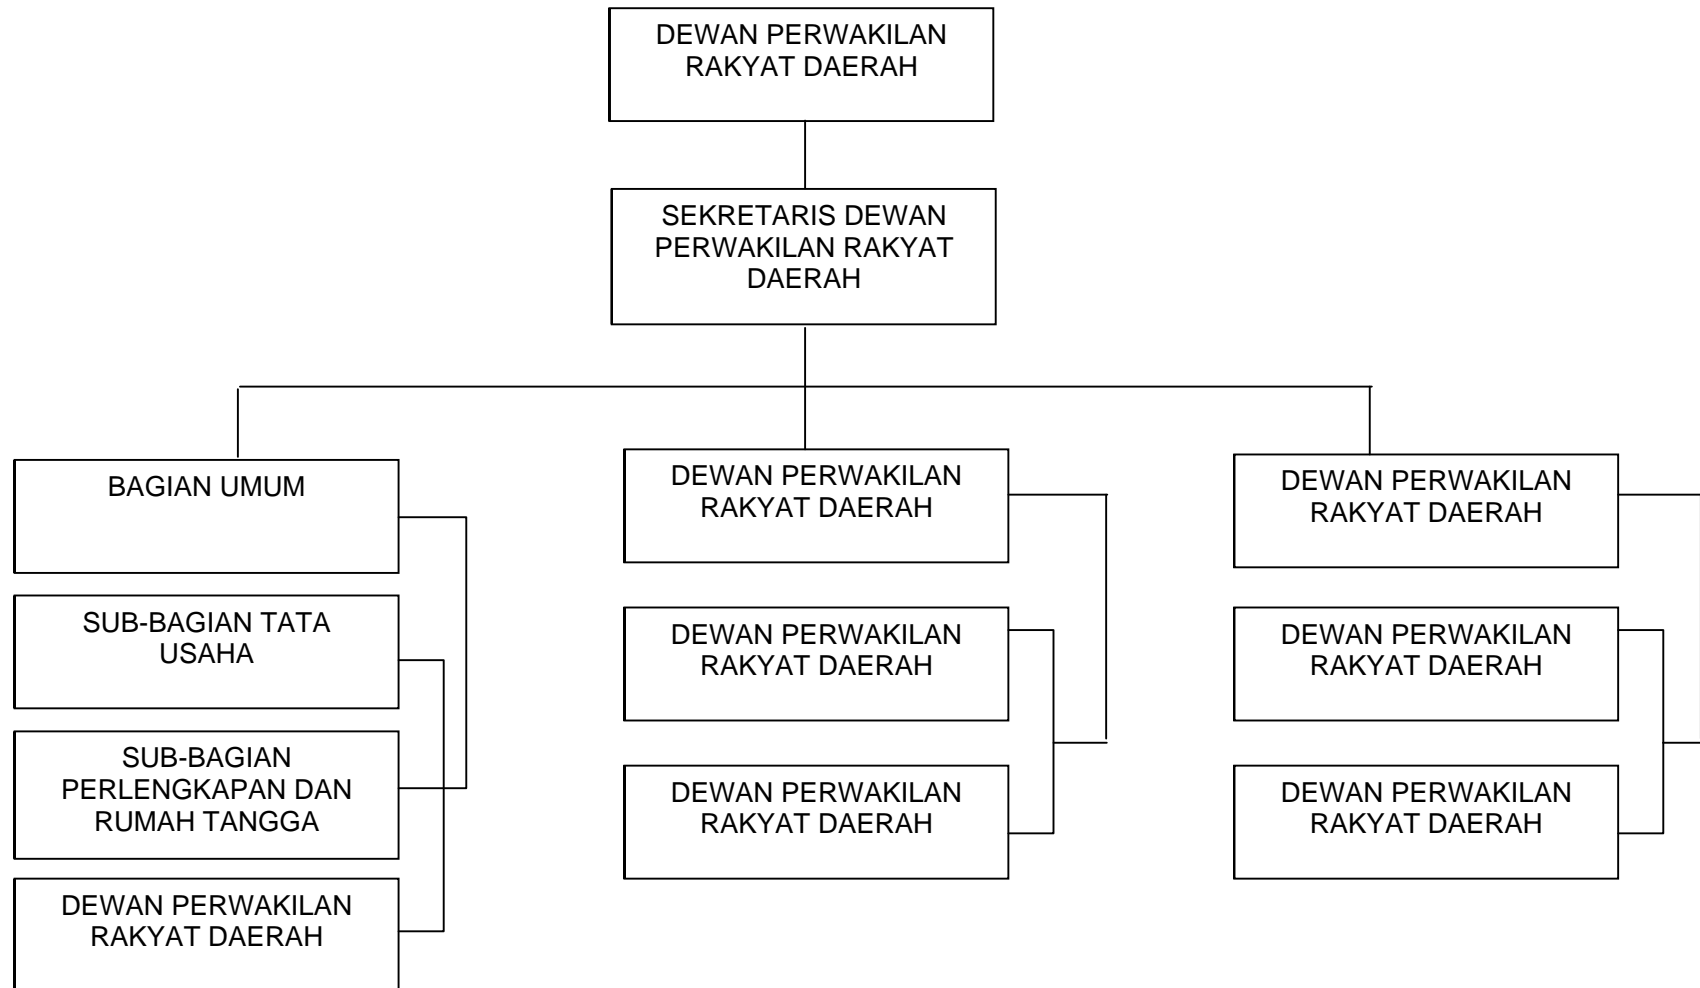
DEWAN PERWAKILAN RAKYAT DAERAH

SEKRETARIS DEWAN PERWAKILAN RAKYAT DAERAH

BAGIAN UMUM

SUB-BAGIAN TATA USAHA

SUB-BAGIAN PERLENGKAPAN DAN RUMAH TANGGA

DEWAN PERWAKILAN RAKYAT DAERAH

DEWAN PERWAKILAN RAKYAT DAERAH

DEWAN PERWAKILAN RAKYAT DAERAH

DEWAN PERWAKILAN RAKYAT DAERAH

DEWAN PERWAKILAN RAKYAT DAERAH

DEWAN PERWAKILAN RAKYAT DAERAH

DEWAN PERWAKILAN RAKYAT DAERAH